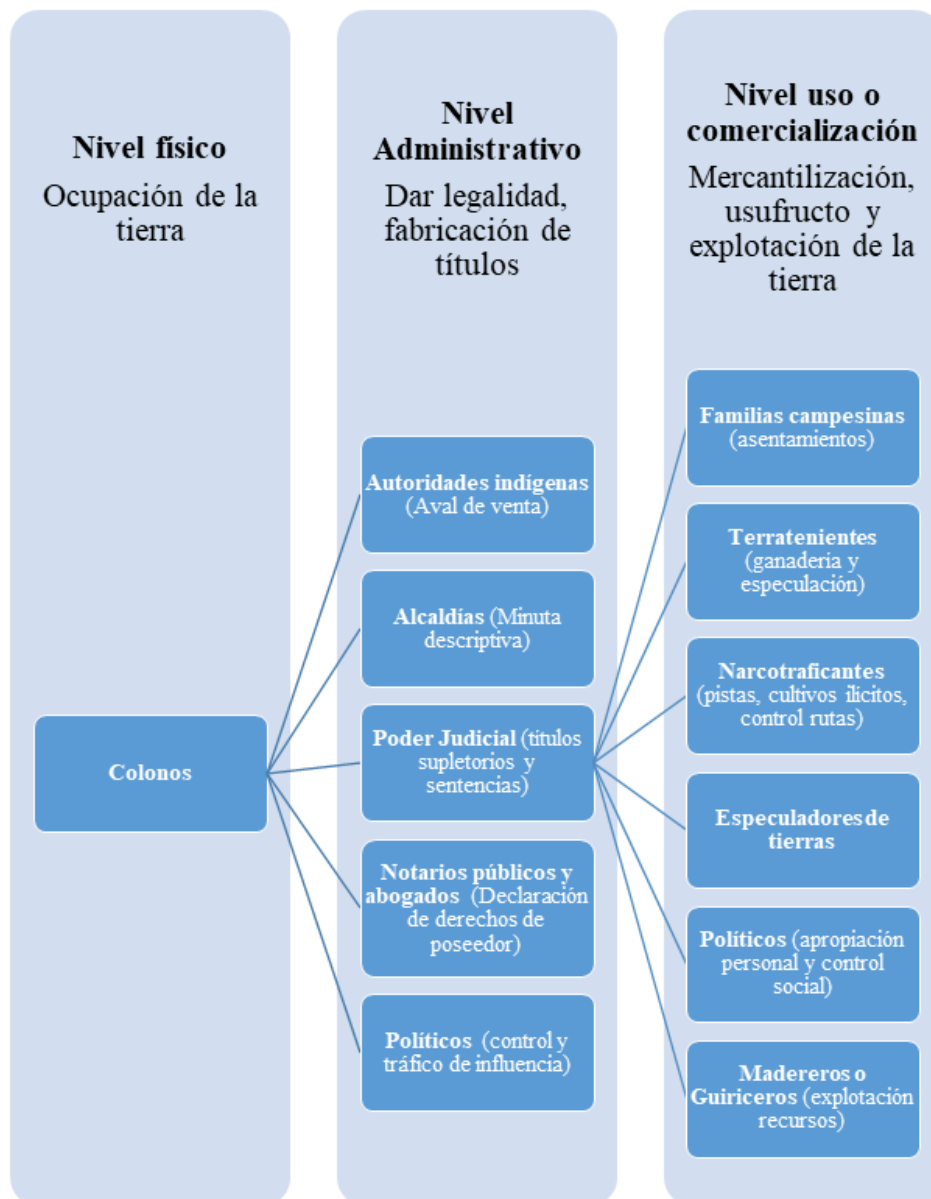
Nivel físico
Ocupación de la tierra

Nivel Administrativo
Dar legalidad, fabricación de títulos

Nivel uso o comercialización
Mercantilización, usufructo y explotación de la tierra

Colonos

Autoridades indígenas (Aval de venta)

Alcaldías (Minuta descriptiva)

Poder Judicial (títulos supletorios y sentencias)

Notarios públicos y abogados (Declaración de derechos de poseedor)

Políticos (control y tráfico de influencia)

Familias campesinas (asentamientos)

Terratenientes (ganadería y especulación)

Narcotraficantes (pistas, cultivos ilícitos, control rutas)

Especuladores de tierras

Políticos (apropiación personal y control social)

Madereros o Guiriceros (explotación recursos)